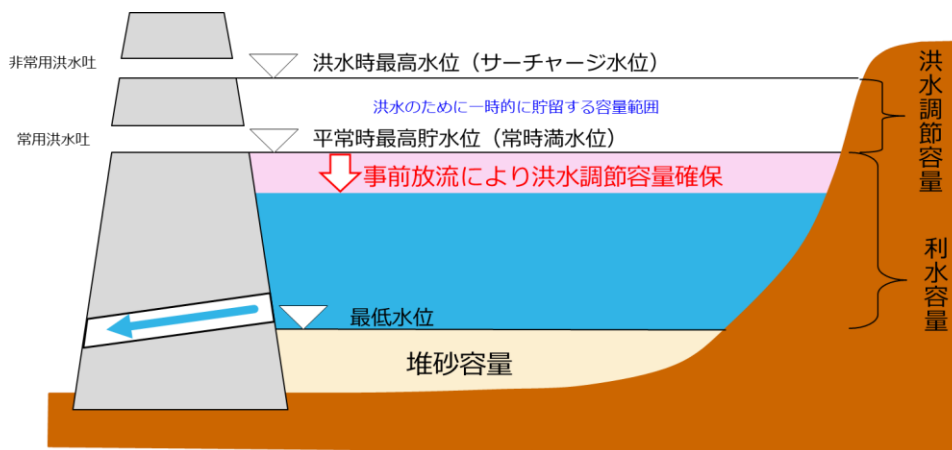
非常用洪水吐

洪水時最高水位（サーチャージ水位）

洪水のために一時的に貯留する容量範囲

常用洪水吐

平常時最高貯水位（常時満水位）

事前放流により洪水調節容量確保

最低水位

堆砂容量

洪水調節容量

利水容量